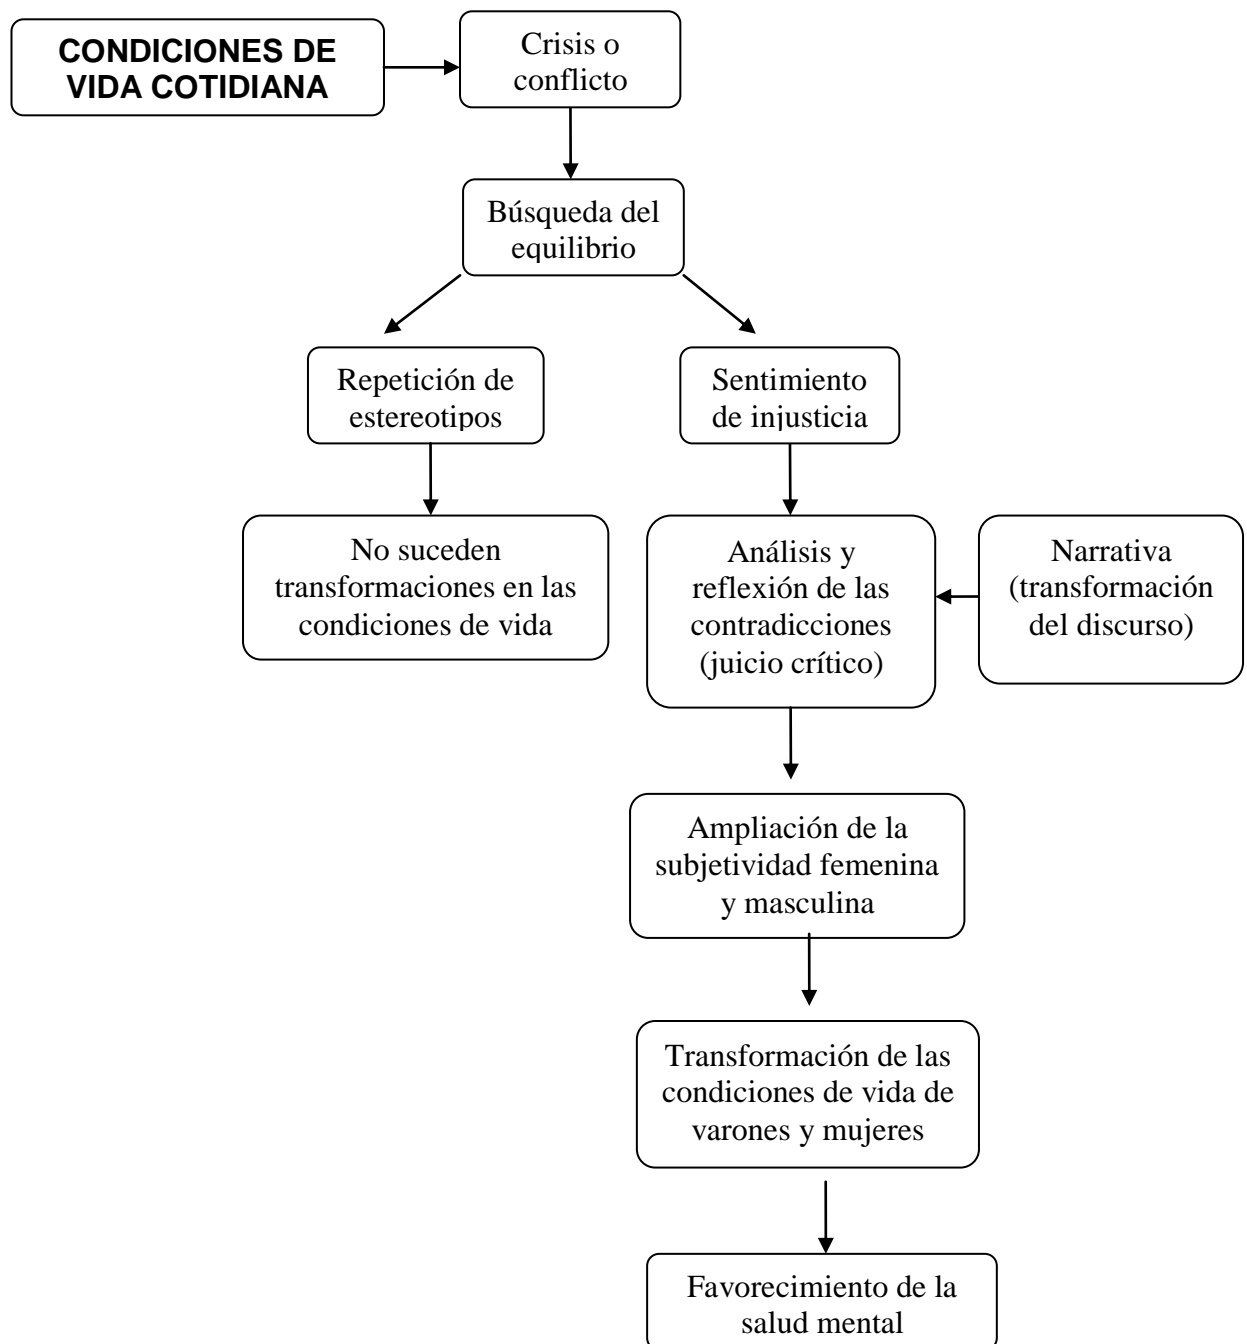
CONDICIONES DE VIDA COTIDIANA

Crisis o conflicto

Búsqueda del equilibrio

Repetición de estereotipos

Sentimiento de injusticia

No suceden transformaciones en las condiciones de vida

Análisis y reflexión de las contradicciones (juicio crítico)

Narrativa (transformación del discurso)

Ampliación de la subjetividad femenina y masculina

Transformación de las condiciones de vida de varones y mujeres

Favorecimiento de la salud mental